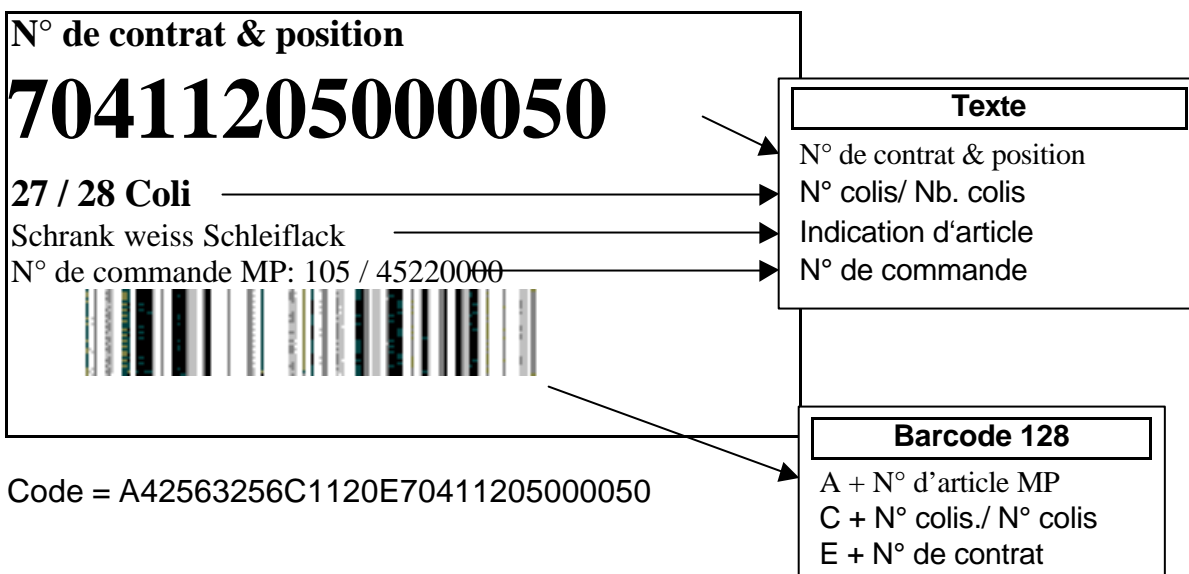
N° de contrat & position

7041120500050

27 / 28 Coli

Schrank weiss Schleiflack

N° de commande MP: 105 / 45220000

Texte

N° de contrat & position

N° colis/ Nb. colis

Indication d'article

N° de commande

Barcode 128

A + N° d'article MP

C + N° colis./ N° colis

E + N° de contrat

Code = A42563256C1120E70411205000050